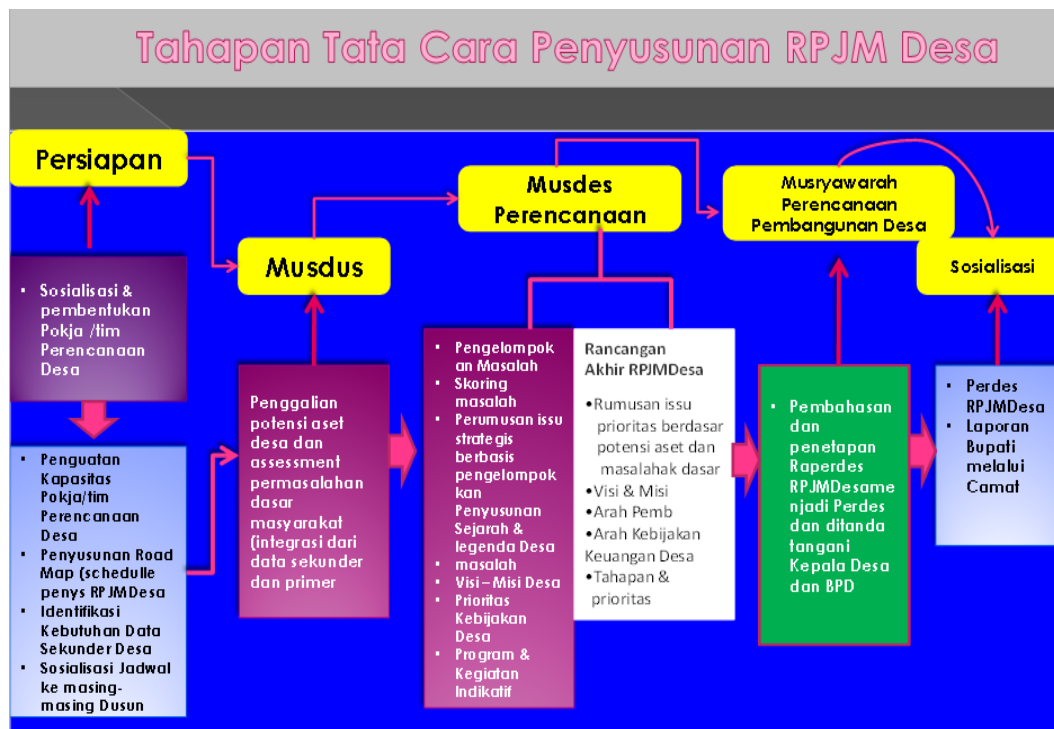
Tahapan Tata Cara Penyusunan RPJM Desa

Persiapan

• Sosialisasi & pembentukan Pokja /tim Perencanaan Desa

• Penguatan Kapasitas Pokja/tim Perencanaan Desa
• Penyusunan Road Map (schedulle penys RPJMDesa
• Identifikasi Kebutuhan Data Sekunder Desa
• Sosialisasi Jadwal ke masing-masing Dusun

Musdus

Penggalian potensi aset desa dan assessment permasalahan dasar masyarakat (integrasi dari data sekunder dan primer

Musdes Perencanaan

• Pengelompokan Masalah
• Skoring masalah
• Perumusan issu strategis berbasis pengelompokkan Penyusunan Sejarah & legenda Desa
• masalah
• Visi – Misi Desa
• Prioritas Kebijakan Desa
• Program & Kegiatan Indikatif

Rancangan Akhir RPJMDesa

•Rumusan issu prioritas berdasar potensi aset dan masalahak dasar
•Visi & Misi
•Arah Pemb
•Arah Kebijakan Keuangan Desa
•Tahapan & prioritas

Musryawarah Perencanaan Pembangunan Desa

• Pembahasan dan penetapan Raperdes RPJMDesamenjadi Perdes dan ditandatangani Kepala Desa dan BPD

Sosialisasi

• Perdes RPJMDesa
• Laporan Bupati melalui Camat